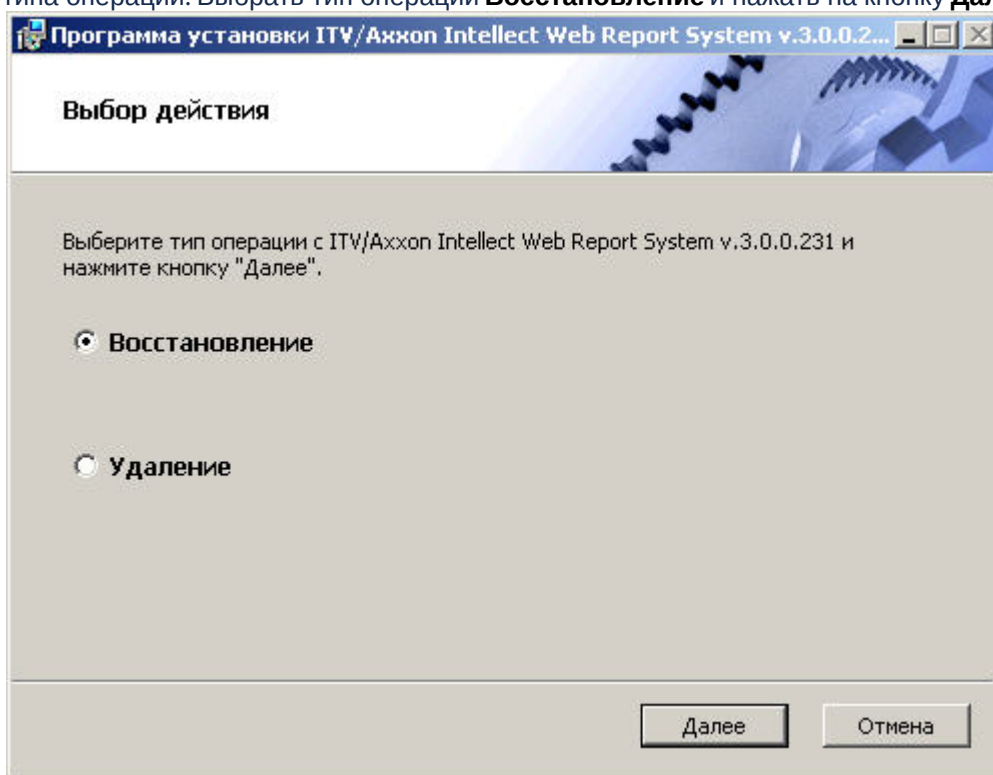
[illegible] типа операции. Выбрать тип операции **Восстановление** и нажать на кнопку **Дал**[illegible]

Программа установки ITV/Axxon Intellect Web Report System v.3.0.0.2...

Выбор действия

Выберите тип операции с ITV/Axxon Intellect Web Report System v.3.0.0.231 и нажмите кнопку "Далее".

Восстановление

Удаление

Далее

Отмена